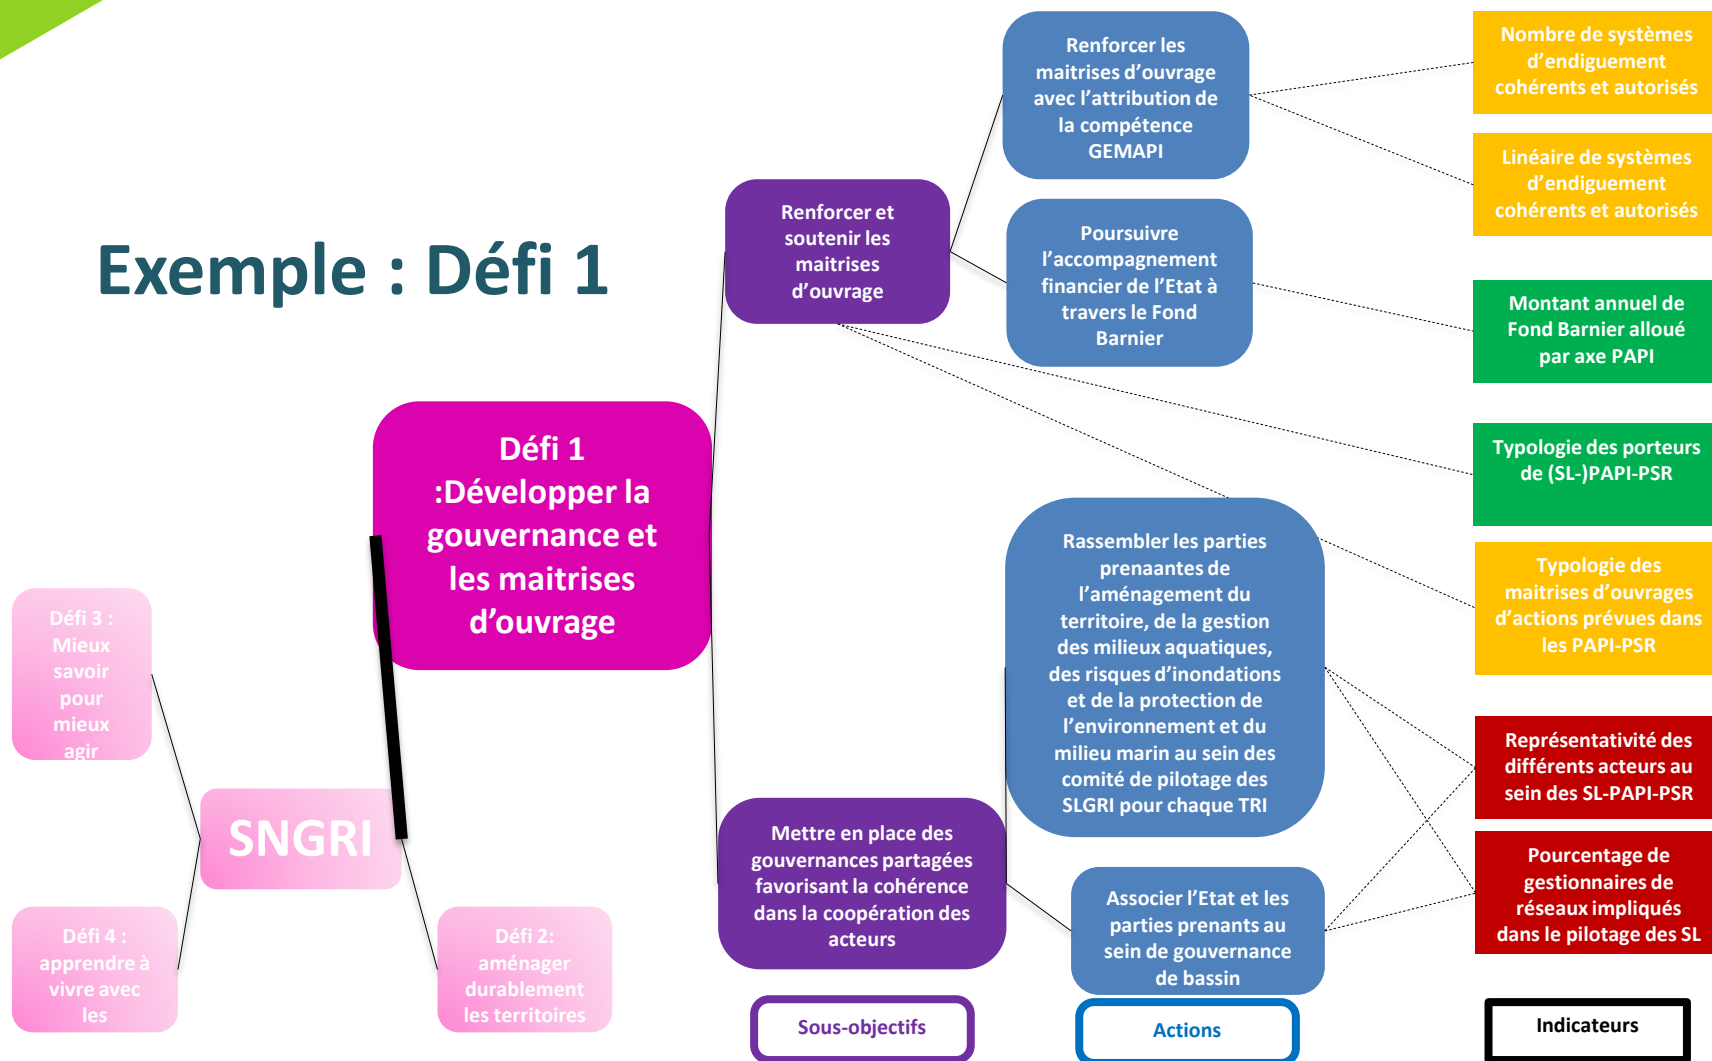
Exemple : Défi 1

Défi 3 : Mieux savoir pour mieux agir

SNGRI

Défi 4 : apprendre à vivre avec les

Défi 2: aménager durablement les territoires

Défi 1 :Développer la gouvernance et les maitrises d'ouvrage

Renforcer et soutenir les maitrises d'ouvrage

Mettre en place des gouvernances partagées favorisant la cohérence dans la coopération des acteurs

Renforcer les maitrises d'ouvrage avec l'attribution de la compétence GEMAPI

Poursuivre l'accompagnement financier de l'Etat à travers le Fond Barnier

Rassembler les parties prenaantes de l'aménagement du territoire, de la gestion des milieux aquatiques, des risques d'inondations et de la protection de l'environnement et du milieu marin au sein des comité de pilotage des SLGRI pour chaque TRI

Associer l'Etat et les parties prenants au sein de gouvernance de bassin

Nombre de systèmes d'endiguement cohérents et autorisés

Linéaire de systèmes d'endiguement cohérents et autorisés

Montant annuel de Fond Barnier alloué par axe PAPI

Typologie des porteurs de (SL-)PAPI-PSR

Typologie des maitrises d'ouvrages d'actions prévues dans les PAPI-PSR

Représentativité des différents acteurs au sein des SL-PAPI-PSR

Pourcentage de gestionnaires de réseaux impliqués dans le pilotage des SL

Sous-objectifs

Actions

Indicateurs